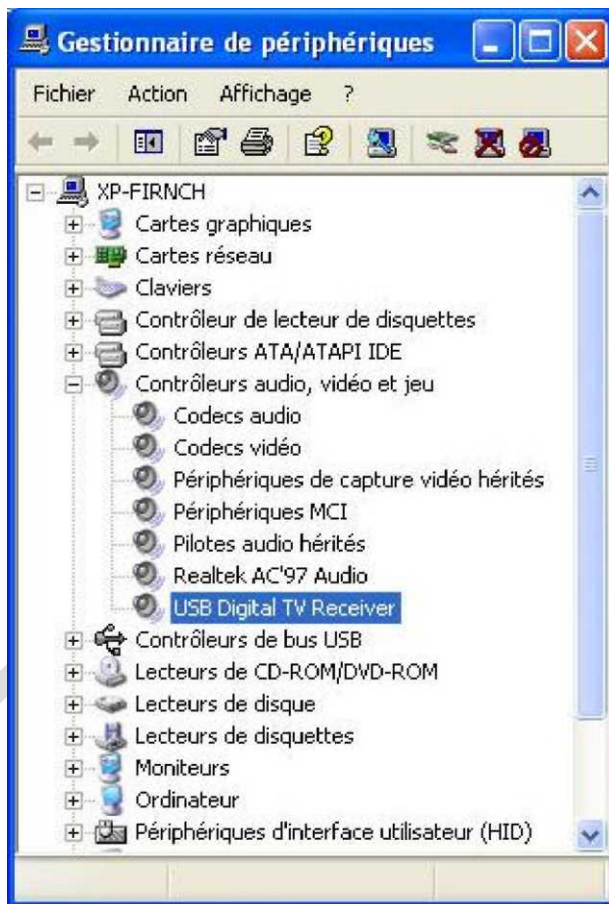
Gestionnaire de périphériques

Fichier Action Affichage ?

XP-FIRNCH
Cartes graphiques
Cartes réseau
Claviers
Contrôleur de lecteur de disquettes
Contrôleurs ATA/ATAPI IDE
Contrôleurs audio, vidéo et jeu
Codecs audio
Codecs vidéo
Périphériques de capture vidéo hérités
Périphériques MCI
Pilotes audio hérités
Realtek AC'97 Audio
USB Digital TV Receiver
Contrôleurs de bus USB
Lecteurs de CD-ROM/DVD-ROM
Lecteurs de disque
Lecteurs de disquettes
Moniteurs
Ordinateur
Périphériques d'interface utilisateur (HID)